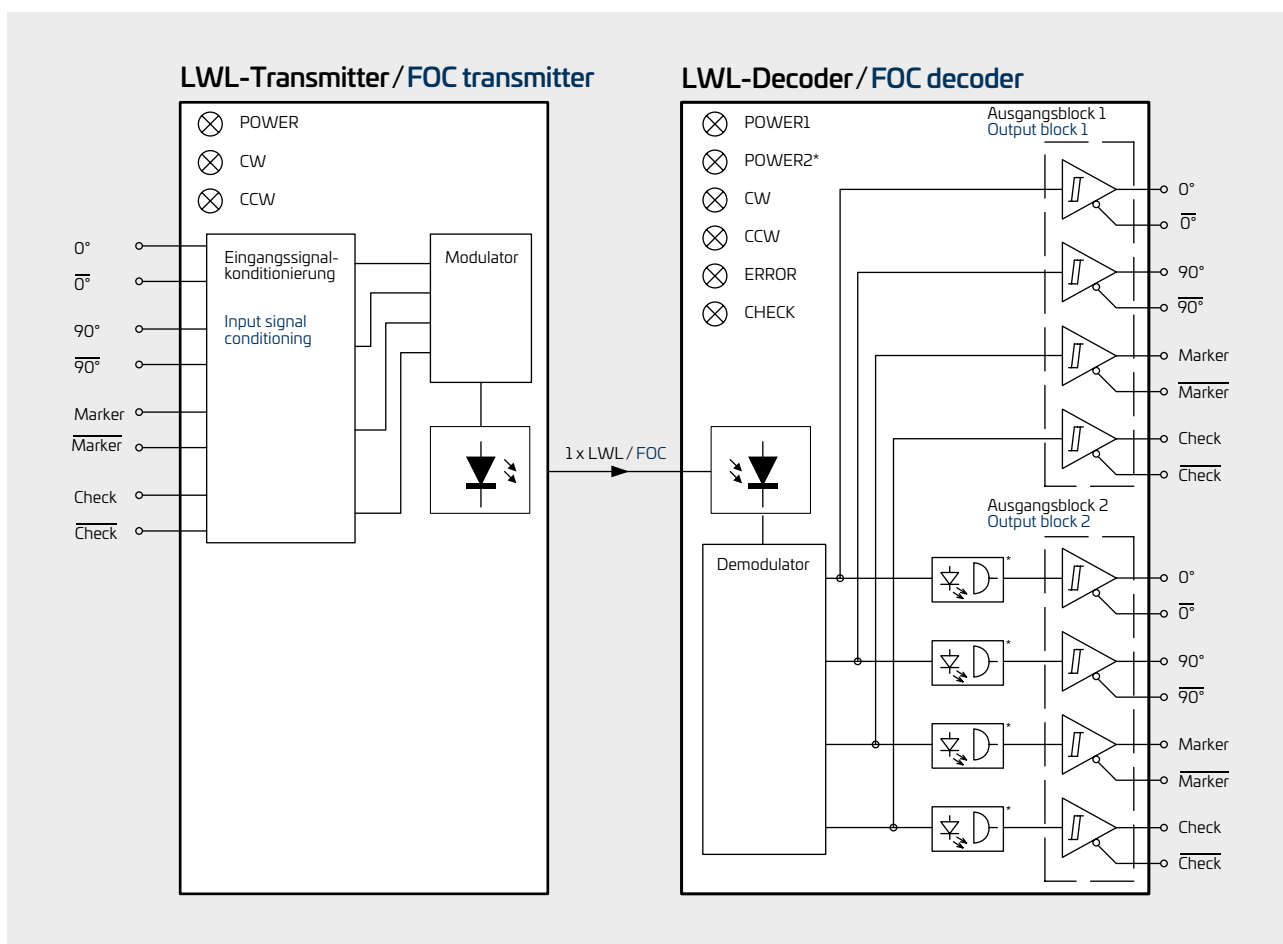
LWL-Transmitter / FOC transmitter

POWER
CW
CCW

0°
$\overline{0°}$
90°
$\overline{90°}$
Marker
$\overline{\text{Marker}}$
Check
$\overline{\text{Check}}$

Eingangssignalkonditionierung

Input signal conditioning

Modulator

1 x LWL / FOC

LWL-Decoder / FOC decoder

POWER1
POWER2*
CW
CCW
ERROR
CHECK

Ausgangsblock 1
Output block 1

0°
$\overline{0°}$
90°
$\overline{90°}$
Marker
$\overline{\text{Marker}}$
Check
$\overline{\text{Check}}$

Demodulator

Ausgangsblock 2
Output block 2

*
*
*
*

0°
$\overline{0°}$
90°
$\overline{90°}$
Marker
$\overline{\text{Marker}}$
Check
$\overline{\text{Check}}$